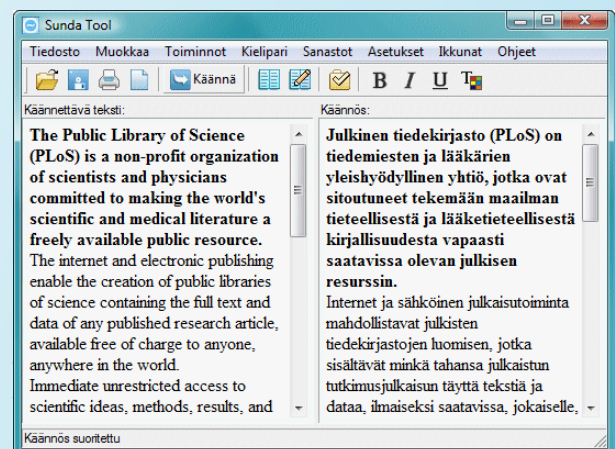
Sunda Tool

Tiedosto Muokkaa Toiminnot Kielipari Sanastot Asetukset Ikkunat Ohjeet

Käännä

B I U

Käännettävä teksti:

**The Public Library of Science (PLoS) is a non-profit organization of scientists and physicians committed to making the world's scientific and medical literature a freely available public resource.**
The internet and electronic publishing enable the creation of public libraries of science containing the full text and data of any published research article, available free of charge to anyone, anywhere in the world.
Immediate unrestricted access to scientific ideas, methods, results, and

Käännös:

**Julkinen tiedekirjasto (PLoS) on tiedemiesten ja lääkärien yleishyödyllinen yhtiö, jotka ovat sitoutuneet tekemään maailman tieteellisestä ja lääketieteellisestä kirjallisuudesta vapaasti saatavissa olevan julkisen resurssin.**
Internet ja sähköinen julkaisutoiminta mahdollistavat julkisten tiedekirjastojen luomisen, jotka sisältävät minkä tahansa julkaistun tutkimusjulkaisun täyttä tekstiä ja dataa, ilmaiseksi saatavissa, jokaiselle,

Käännös suoritettu